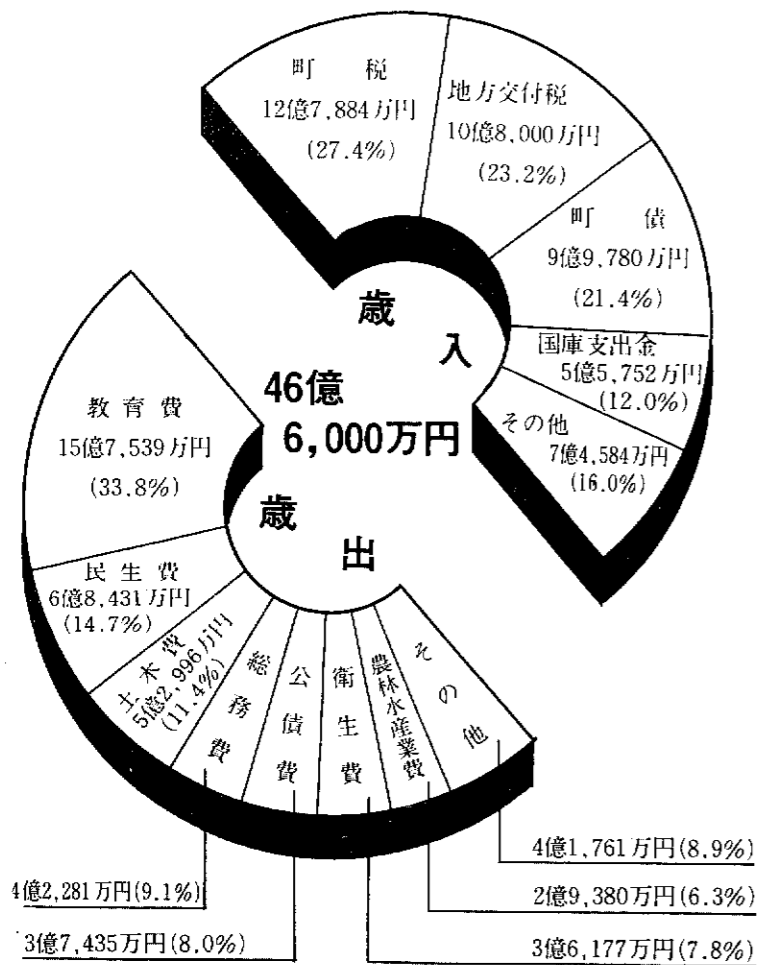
町税
12億7,884万円
(27.4%)

地方交付税
10億8,000万円
(23.2%)

町債
9億9,780万円
(21.4%)

国庫支出金
5億5,752万円
(12.0%)

その他
7億4,584万円
(16.0%)

歳入

46億
6,000万円

歳出

教育費
15億7,539万円
(33.8%)

民生費
6億8,431万円
(14.7%)

土木費
5億2,996万円
(11.4%)

総務費

公債費

衛生費

農林水産業費

その他

4億1,761万円(8.9%)

2億9,380万円(6.3%)

3億6,177万円(7.8%)

4億2,281万円(9.1%)

3億7,435万円(8.0%)